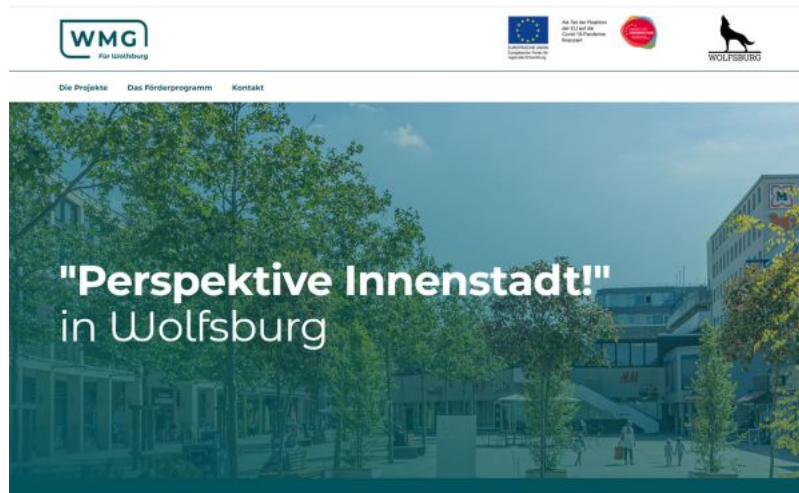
WMG
Für Wolfsburg

Europäische Union
Europäischer Fonds für regionale Entwicklung

Als Teil der Reaktion der EU auf die Covid-19-Pandemie finanziert

WOLFSBURG

Die Projekte Das Förderprogramm Kontakt

"Perspektive Innenstadt!"
in Wolfsburg